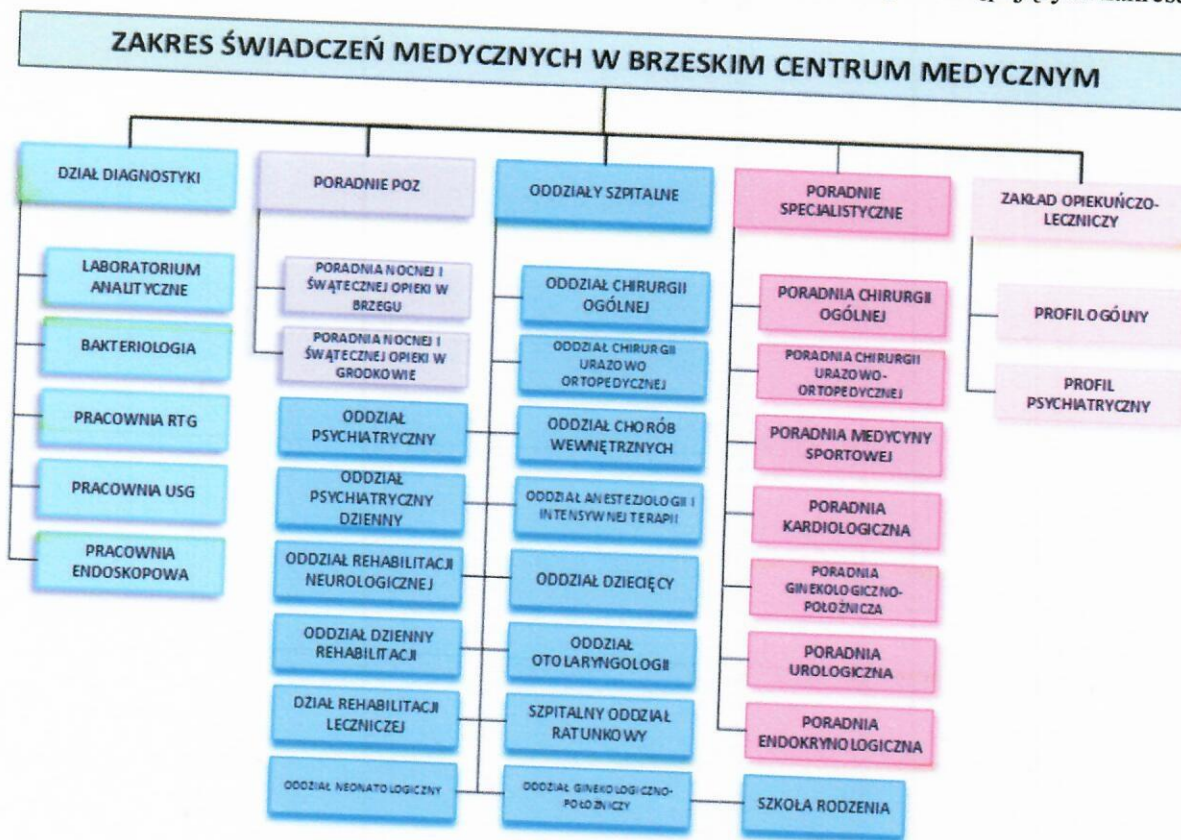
ZAKRES ŚWIADCZEŃ MEDYCZNYCH W BRZESKIM CENTRUM MEDYCZNYM

DZIAŁ DIAGNOSTYKI

LABORATORIUM ANALITYCZNE

BAKTERIOLOGIA

PRACOWNIA RTG

PRACOWNIA USG

PRACOWNIA ENDOSKOPOWA

PORADNIE POZ

PORADNIA NOCNEJ I ŚWĄTECZNEJ OPIEKI W BRZEGU

PORADNIA NOCNEJ I ŚWĄTECZNEJ OPIEKI W GRODKOWIE

ODDZIAŁ PSYCHIATRYCZNY

ODDZIAŁ PSYCHIATRYCZNY DZIENNY

ODDZIAŁ REHABILITACJI NEUROLOGICZNEJ

ODDZIAŁ DZIENNY REHABILITACJI

DZIAŁ REHABILITACJI LECZNICZEJ

ODDZIAŁ NEONATOLOGICZNY

ODDZIAŁY SZPITALNE

ODDZIAŁ CHIRURGII OGÓLNEJ

ODDZIAŁ CHIRURGII URAZOWO ORTOPEDYCZNEJ

ODDZIAŁ CHORÓB WEWNĘTRZNYCH

ODDZIAŁ ANESTEZJOLOGII I INTENSYWNEJ TERAPII

ODDZIAŁ DZIECIĘCY

ODDZIAŁ OTOLARYNGOLOGII

SZPITALNY ODDZIAŁ RATUNKOWY

ODDZIAŁ GINEKOLOGICZNO-POŁOŻNICZY

SZKOŁA RODZENIA

PORADNIE SPECJALISTYCZNE

PORADNIA CHIRURGII OGÓLNEJ

PORADNIA CHIRURGII URAZOWO-ORTOPEDYCZNEJ

PORADNIA MEDYCYNY SPORTOWEJ

PORADNIA KARDIOLOGICZNA

PORADNIA GINEKOLOGICZNO-POŁOŻNICZA

PORADNIA UROLOGICZNA

PORADNIA ENDOKRYNOLOGICZNA

ZAKŁAD OPIEKUŃCZO-LECZNICZY

PROFIL OGÓLNY

PROFIL PSYCHIATRYCZNY